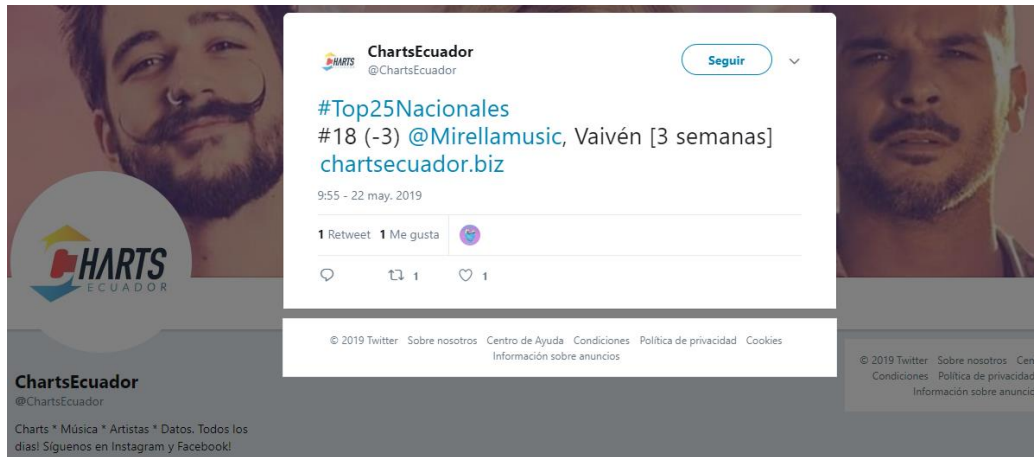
CHARTS
ChartsEcuador
@ChartsEcuador

Seguir

#Top25Nacionales
#18 (-3) @Mirellamusic, Vaivén [3 semanas]
chartsecuador.biz

9:55 - 22 may. 2019

1 Retweet 1 Me gusta

1 1

© 2019 Twitter Sobre nosotros Centro de Ayuda Condiciones Política de privacidad Cookies Información sobre anuncios

CHARTS
ECUADOR

ChartsEcuador
@ChartsEcuador

Charts * Música * Artistas * Datos. Todos los dias! Síguenos en Instagram y Facebook!

© 2019 Twitter Sobre nosotros Cen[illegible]
Condiciones Política de privacidad
Información sobre anuncio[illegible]